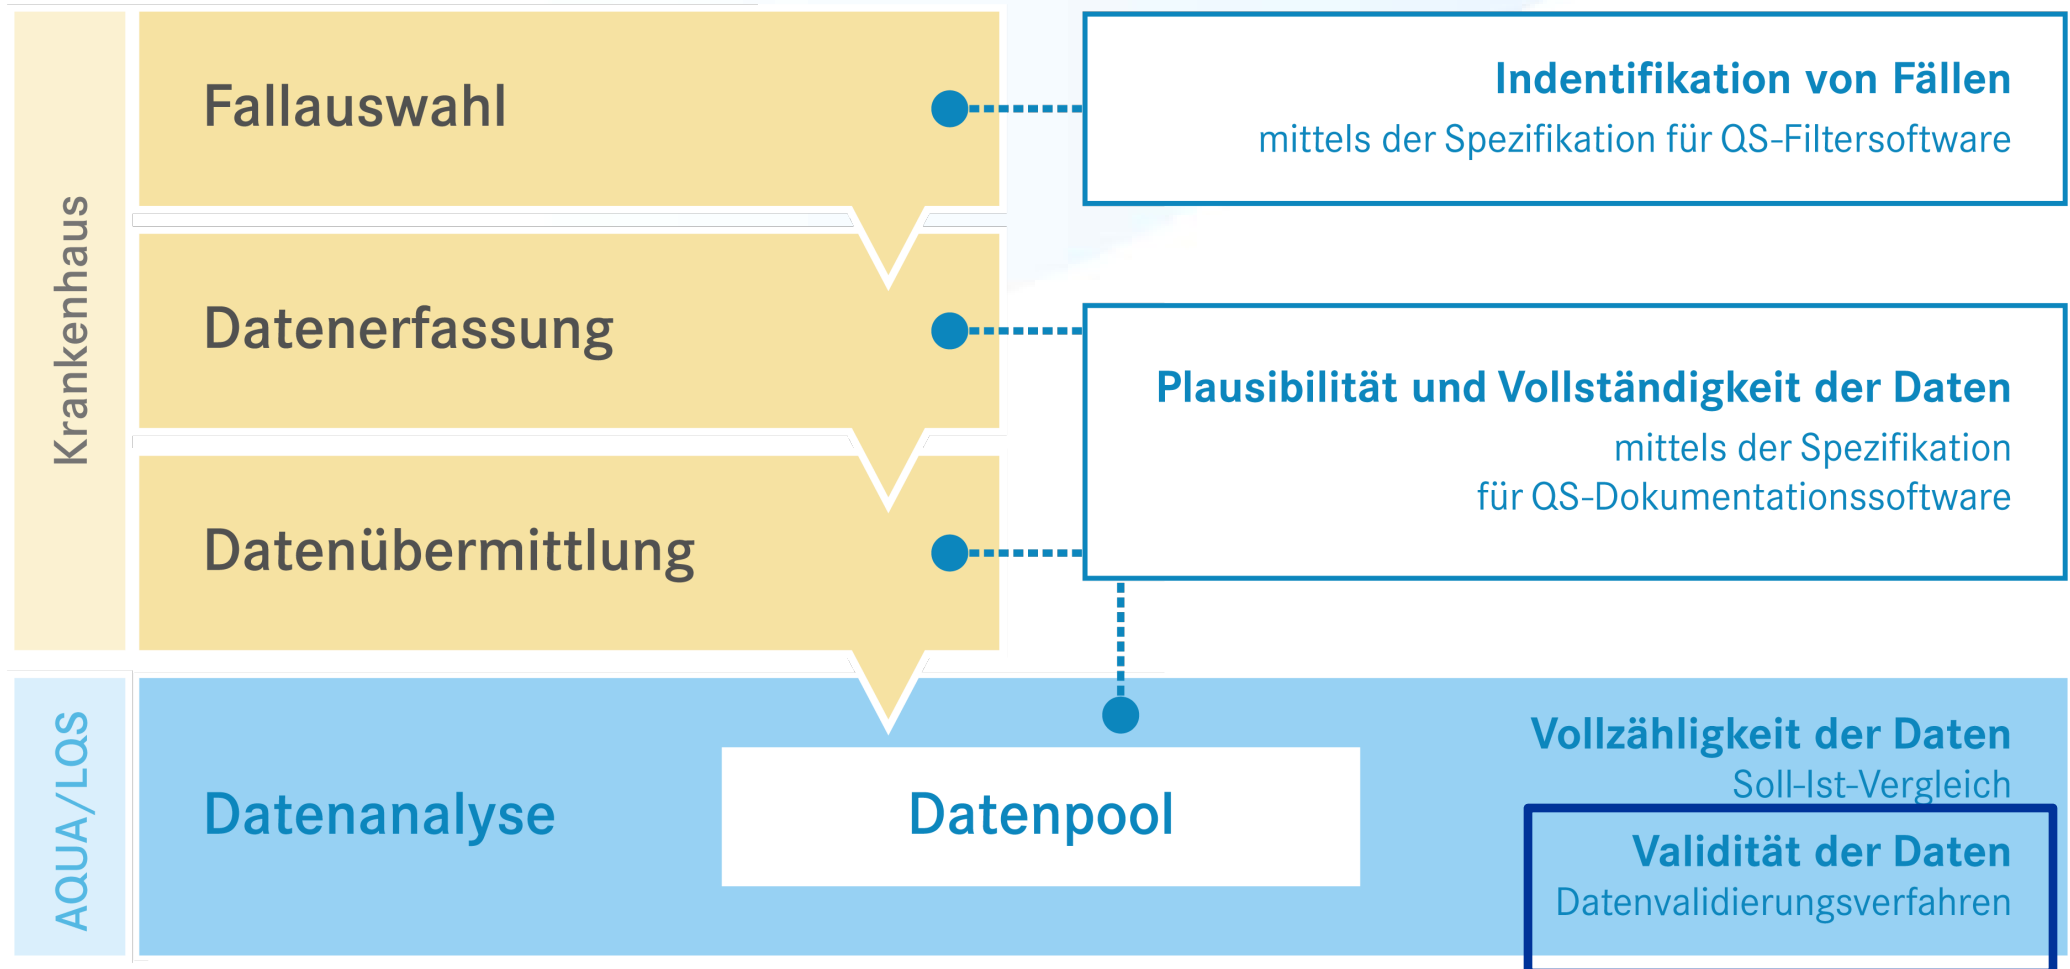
Krankenhaus

Fallauswahl

Datenerfassung

Datenübermittlung

Indentifikation von Fällen
mittels der Spezifikation für QS-Filtersoftware

Plausibilität und Vollständigkeit der Daten
mittels der Spezifikation für QS-Dokumentationssoftware

AQUA/LQS

Datenanalyse

Datenpool

Vollzähligkeit der Daten
Soll-Ist-Vergleich

Validität der Daten
Datenvalidierungsverfahren